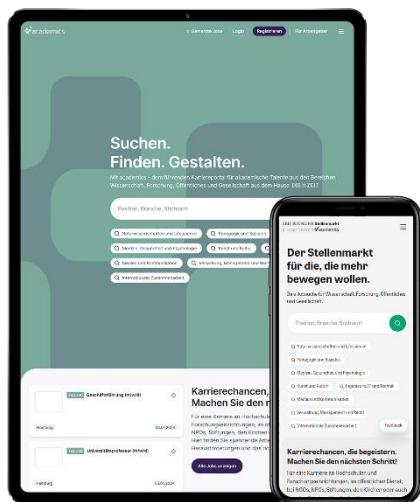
academics

Gemerkte Jobs   Login   Registrieren   Für Arbeitgeber

Suchen.
Finden. Gestalten.

Mit academics - dem führenden Karriereportal für akademische Talente aus den Bereichen Wissenschaft, Forschung, Öffentliches und Gesellschaft aus dem Hause DIE ZEIT

Position, Branche, Stichwort

Naturwissenschaften und Ingenieure   Pädagogik und Soziales   Medizin, Gesundheit und Psychologie   Kunst und Kultur   Medien und Kommunikation   Verwaltung, Management und Recht   Internationale Zusammenarbeit

Geschäftsführung (m/w/d)
Hamburg

Universitätsprofessur (m/w/d)
Hamburg

Karrierechancen, die begeistern. Machen Sie den nächsten Schritt!

Für eine Karriere an Hochschulen und Forschungseinrichtungen, im öffentlichen Dienst, bei NPOs, Stiftungen, den Kirchen oder auch in der Wirtschaft. Hier finden Sie spannende Arbeitgeber und Herausforderungen und den richtigen Job.

Alle Jobs anzeigen

DIE ZEIT
academics

Der Stellenmarkt für die, die mehr bewegen wollen.

Das Karriereportal für Wissenschaft, Forschung, Öffentliches und Gesellschaft.

Position, Branche, Stichwort

Naturwissenschaften und Ingenieure
Pädagogik und Soziales
Medizin, Gesundheit und Psychologie
Kunst und Kultur
Ingenieure, IT und Technik
Medien und Kommunikation
Verwaltung, Management und Recht
Internationale Zusammenarbeit

Feedback

Karrierechancen, die begeistern. Machen Sie den nächsten Schritt!

Für eine Karriere an Hochschulen und Forschungseinrichtungen, im öffentlichen Dienst, bei NPOs, Stiftungen, den Kirchen oder auch